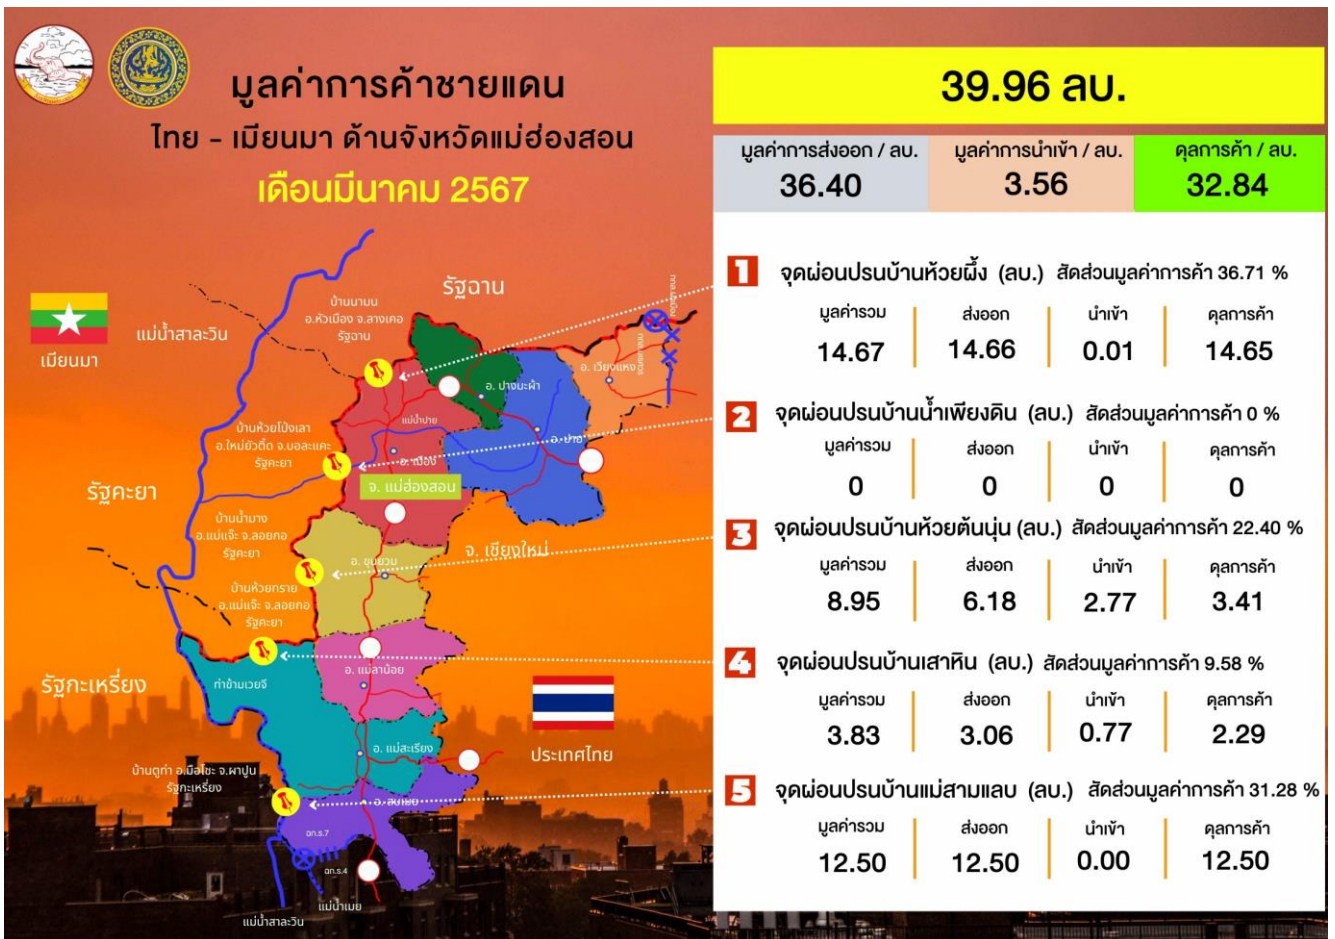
มูลค่าการค้าชายแดน
ไทย - เมียนมา ด้านจังหวัดแม่ฮ่องสอน
เดือนมีนาคม 2567

39.96 ลบ.

| มูลค่าการส่งออก / ลบ. | มูลค่าการนำเข้า / ลบ. | ดุลการค้า / ลบ. |
|---|---|---|
| 36.40 | 3.56 | 32.84 |

1 จุดผ่อนปรนบ้านห้วยผึ้ง (ลบ.) สัดส่วนมูลค่าการค้า 36.71 %

| มูลค่ารวม | ส่งออก | นำเข้า | ดุลการค้า |
|---|---|---|---|
| 14.67 | 14.66 | 0.01 | 14.65 |

2 จุดผ่อนปรนบ้านน้ำเพียงดิน (ลบ.) สัดส่วนมูลค่าการค้า 0 %

| มูลค่ารวม | ส่งออก | นำเข้า | ดุลการค้า |
|---|---|---|---|
| 0 | 0 | 0 | 0 |

3 จุดผ่อนปรนบ้านห้วยต้นนุ่น (ลบ.) สัดส่วนมูลค่าการค้า 22.40 %

| มูลค่ารวม | ส่งออก | นำเข้า | ดุลการค้า |
|---|---|---|---|
| 8.95 | 6.18 | 2.77 | 3.41 |

4 จุดผ่อนปรนบ้านเสาหิน (ลบ.) สัดส่วนมูลค่าการค้า 9.58 %

| มูลค่ารวม | ส่งออก | นำเข้า | ดุลการค้า |
|---|---|---|---|
| 3.83 | 3.06 | 0.77 | 2.29 |

5 จุดผ่อนปรนบ้านแม่สามแลบ (ลบ.) สัดส่วนมูลค่าการค้า 31.28 %

| มูลค่ารวม | ส่งออก | นำเข้า | ดุลการค้า |
|---|---|---|---|
| 12.50 | 12.50 | 0.00 | 12.50 |

รัฐฉาน
บ้านนามน อ.หัวเมือง จ.ลางเคอ รัฐฉาน
เมียนมา
แม่น้ำสาละวิน
อ. ปางมะผ้า
อ. เวียงแหง
แม่น้ำปาย
อ. ปาย
บ้านห้วยโป่งเลา อ.ใหม่ยวดีต จ.บอละแคะ รัฐคะยา
อ. เมือง
จ. แม่ฮ่องสอน
รัฐคะยา
บ้านน้ำมาง อ.แม่แจ๊ะ จ.ลอยกอ รัฐคะยา
อ. ขุนยวม
จ. เชียงใหม่
บ้านห้วยทราย อ.แม่แจ๊ะ จ.ลอยกอ รัฐคะยา
อ. แม่ลาน้อย
รัฐกะเหรี่ยง
ท่าข้ามเวยจี
อ. แม่สะเรียง
ประเทศไทย
บ้านดูท่า อ.มือโซะ จ.ผาปูน รัฐกะเหรี่ยง
อ. สบเมย
ฉก.ร.7
ฉก.ร.4
แม่น้ำเมย
แม่น้ำสาละวิน